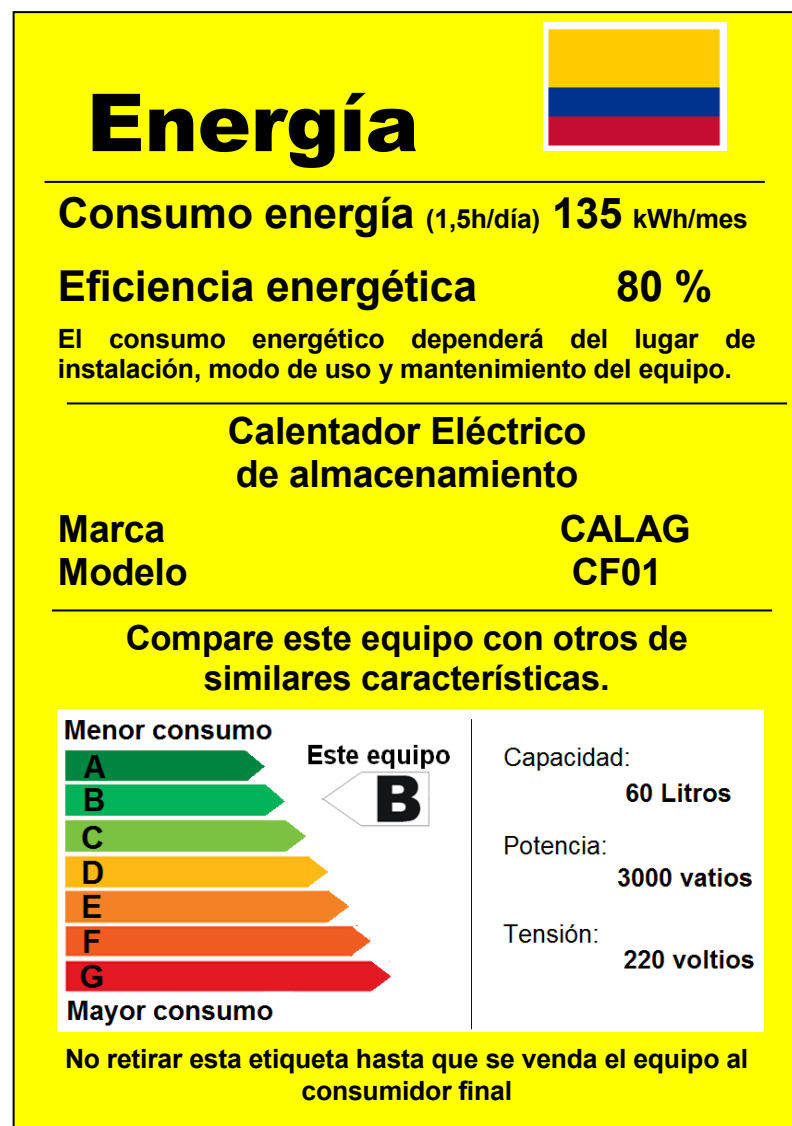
Energía

Consumo energía (1,5h/día) 135 kWh/mes

Eficiencia energética 80 %

El consumo energético dependerá del lugar de instalación, modo de uso y mantenimiento del equipo.

Calentador Eléctrico de almacenamiento

Marca CALAG
Modelo CF01

Compare este equipo con otros de similares características.

Menor consumo
A
B
C
D
E
F
G
Mayor consumo

Este equipo
B

Capacidad:
60 Litros

Potencia:
3000 vatios

Tensión:
220 voltios

No retirar esta etiqueta hasta que se venda el equipo al consumidor final